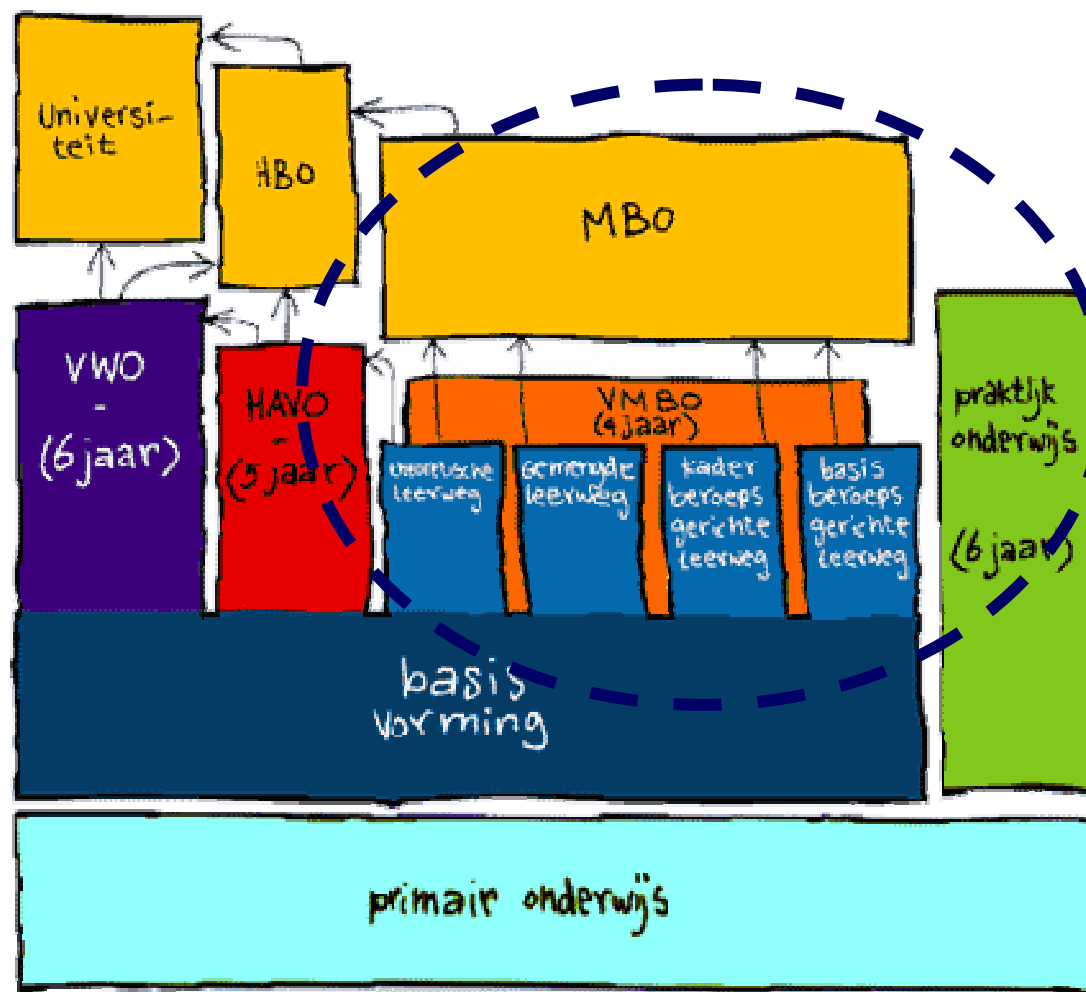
Universiteit

HBO

MBO

VWO
-
(6 jaar)

HAVO
-
(5 jaar)

VMBO
(4 jaar)

theoretische leerweg

gemengde leerweg

kader beroeps gerichte leerweg

basis beroeps gerichte leerweg

praktijk onderwijs

(6 jaar)

basis vorming

primair onderwijs